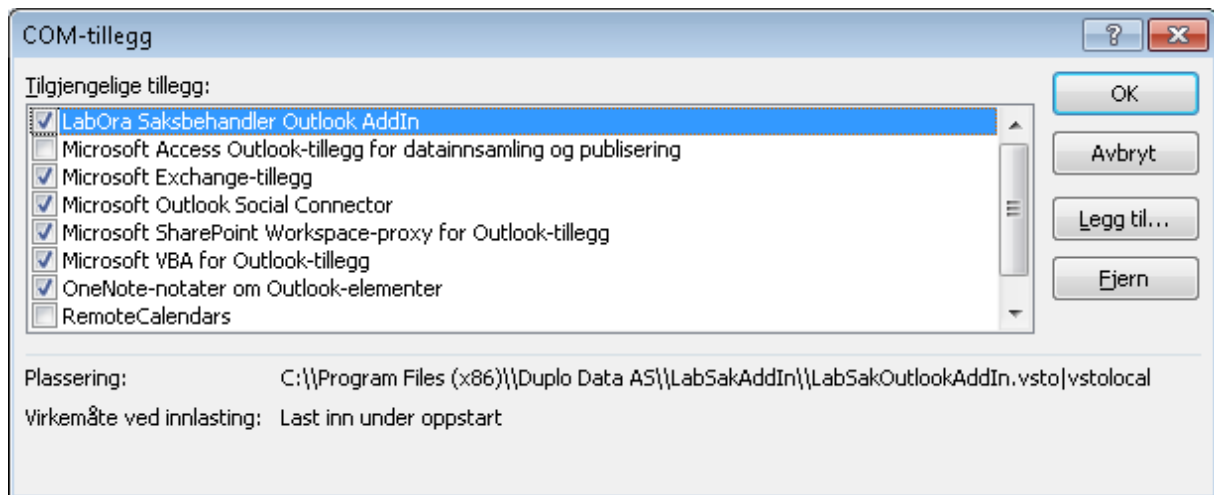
COM-tillegg

?

Tilgjengelige tillegg:

LabOra Saksbehandler Outlook AddIn
Microsoft Access Outlook-tillegg for datainnsamling og publisering
Microsoft Exchange-tillegg
Microsoft Outlook Social Connector
Microsoft SharePoint Workspace-proxy for Outlook-tillegg
Microsoft VBA for Outlook-tillegg
OneNote-notater om Outlook-elementer
RemoteCalendars

OK

Avbryt

Legg til...

Fjern

Plassering: C:\\Program Files (x86)\\Duplo Data AS\\LabSakAddIn\\LabSakOutlookAddIn.vsto|vstolocal

Virkemåte ved innlasting: Last inn under oppstart